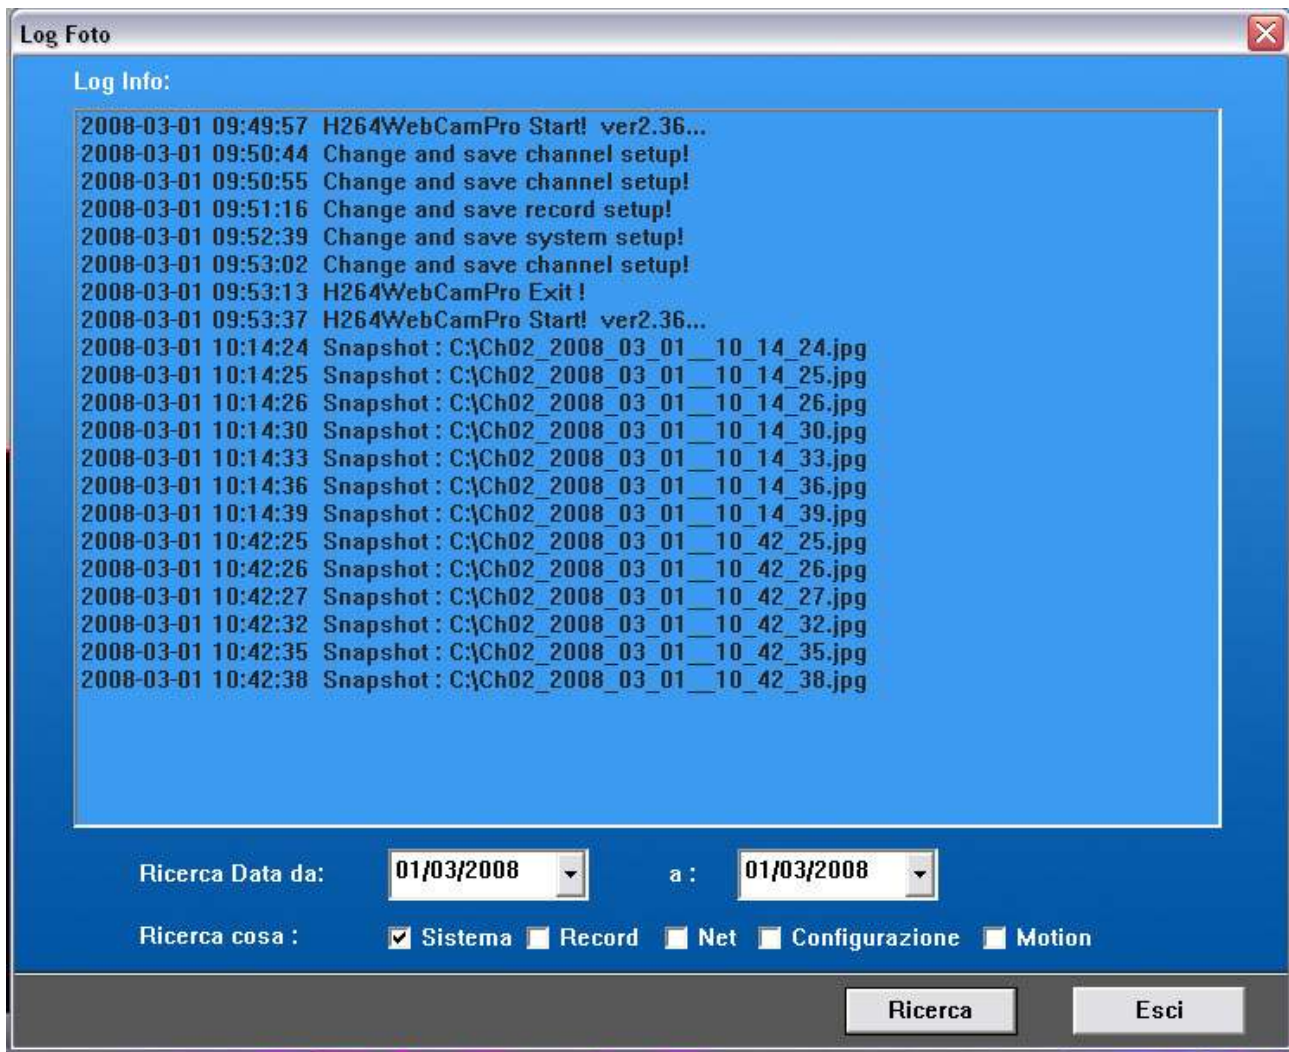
Log Foto

Log Info:

2008-03-01 09:49:57 H264WebCamPro Start! ver2.36...
2008-03-01 09:50:44 Change and save channel setup!
2008-03-01 09:50:55 Change and save channel setup!
2008-03-01 09:51:16 Change and save record setup!
2008-03-01 09:52:39 Change and save system setup!
2008-03-01 09:53:02 Change and save channel setup!
2008-03-01 09:53:13 H264WebCamPro Exit !
2008-03-01 09:53:37 H264WebCamPro Start! ver2.36...
2008-03-01 10:14:24 Snapshot : C:\Ch02_2008_03_01__10_14_24.jpg
2008-03-01 10:14:25 Snapshot : C:\Ch02_2008_03_01__10_14_25.jpg
2008-03-01 10:14:26 Snapshot : C:\Ch02_2008_03_01__10_14_26.jpg
2008-03-01 10:14:30 Snapshot : C:\Ch02_2008_03_01__10_14_30.jpg
2008-03-01 10:14:33 Snapshot : C:\Ch02_2008_03_01__10_14_33.jpg
2008-03-01 10:14:36 Snapshot : C:\Ch02_2008_03_01__10_14_36.jpg
2008-03-01 10:14:39 Snapshot : C:\Ch02_2008_03_01__10_14_39.jpg
2008-03-01 10:42:25 Snapshot : C:\Ch02_2008_03_01__10_42_25.jpg
2008-03-01 10:42:26 Snapshot : C:\Ch02_2008_03_01__10_42_26.jpg
2008-03-01 10:42:27 Snapshot : C:\Ch02_2008_03_01__10_42_27.jpg
2008-03-01 10:42:32 Snapshot : C:\Ch02_2008_03_01__10_42_32.jpg
2008-03-01 10:42:35 Snapshot : C:\Ch02_2008_03_01__10_42_35.jpg
2008-03-01 10:42:38 Snapshot : C:\Ch02_2008_03_01__10_42_38.jpg

Ricerca Data da: 01/03/2008 a : 01/03/2008

Ricerca cosa : Sistema Record Net Configurazione Motion

Ricerca Esci